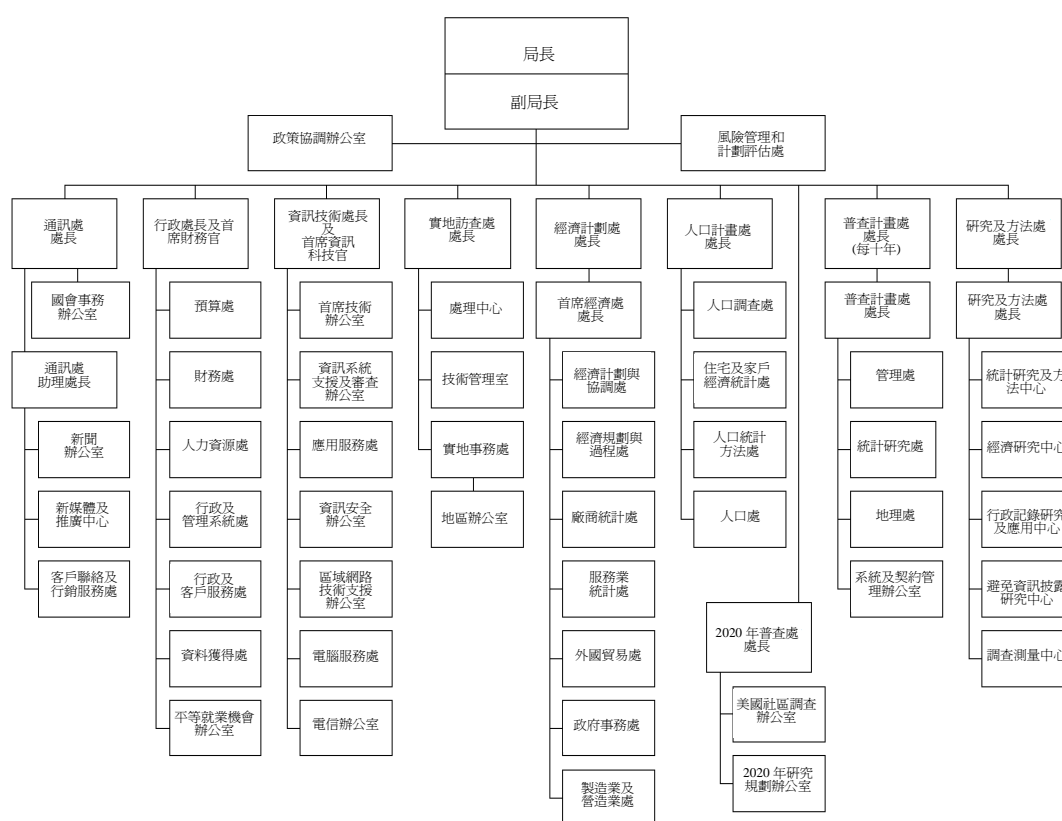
局長

副局長

政策協調辦公室

風險管理和計劃評估處

通訊處處長

國會事務辦公室

通訊處助理處長

新聞辦公室

新媒體及推廣中心

客戶聯絡及行銷服務處

行政處長及首席財務官

預算處

財務處

人力資源處

行政及管理系統處

行政及客戶服務處

資料獲得處

平等就業機會辦公室

資訊技術處長及首席資訊科技官

首席技術辦公室

資訊系統支援及審查辦公室

應用服務處

資訊安全辦公室

區域網路技術支援辦公室

電腦服務處

電信辦公室

實地訪查處處長

處理中心

技術管理室

實地事務處

地區辦公室

經濟計劃處處長

首席經濟處處長

經濟計劃與協調處

經濟規劃與過程處

廠商統計處

服務業統計處

外國貿易處

政府事務處

製造業及營造業處

人口計畫處處長

人口調查處

住宅及家戶經濟統計處

人口統計方法處

人口處

2020 年普查處處長

美國社區調查辦公室

2020 年研究規劃辦公室

普查計畫處處長(每十年)

普查計畫處處長

管理處

統計研究處

地理處

系統及契約管理辦公室

研究及方法處處長

研究及方法處處長

統計研究及方法中心

經濟研究中心

行政記錄研究及應用中心

避免資訊披露研究中心

調查測量中心